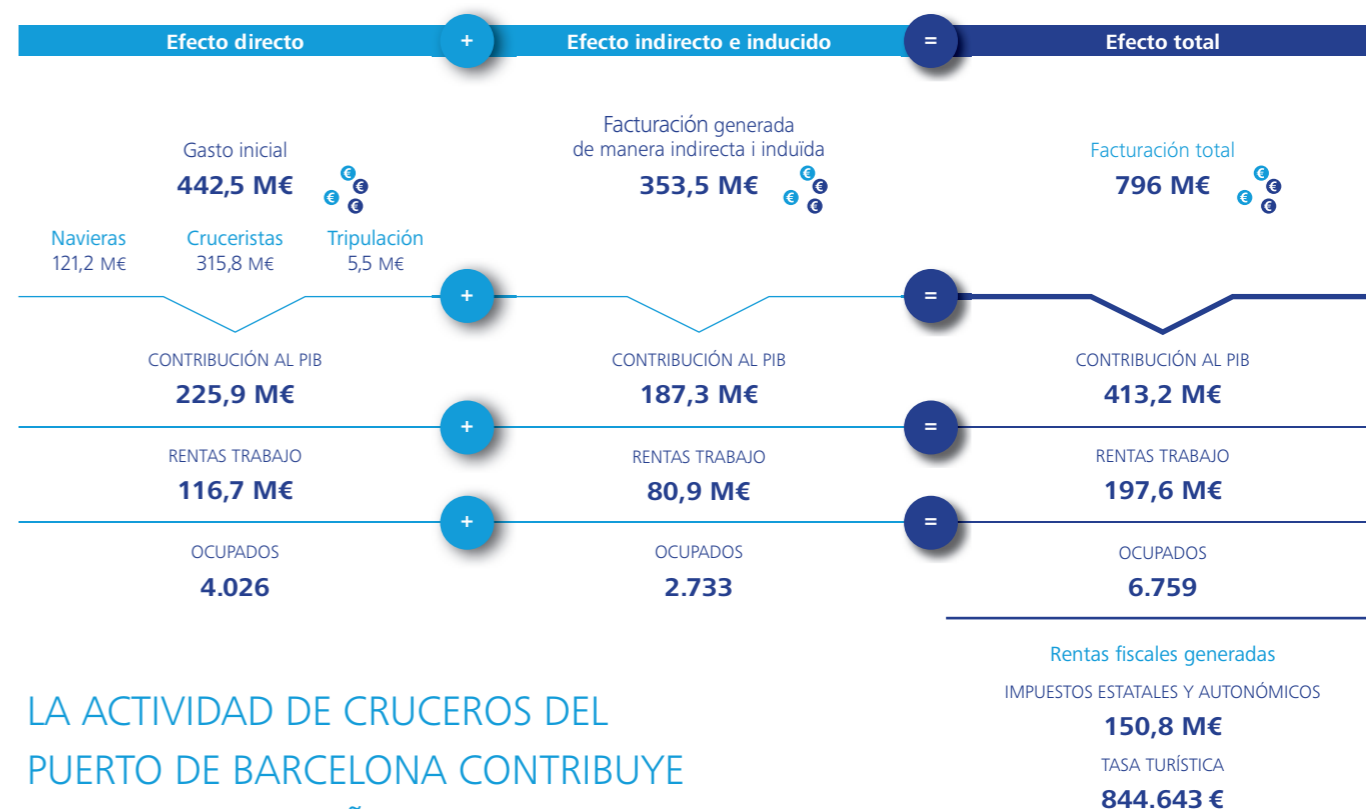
Efecto directo + Efecto indirecto e inducido = Efecto total

Gasto inicial
442,5 M€

Navieras
121,2 M€

Cruceristas
315,8 M€

Tripulación
5,5 M€

Facturación generada de manera indirecta i induïda
353,5 M€

Facturación total
796 M€

+ =

CONTRIBUCIÓN AL PIB
225,9 M€

CONTRIBUCIÓN AL PIB
187,3 M€

CONTRIBUCIÓN AL PIB
413,2 M€

+ =

RENTAS TRABAJO
116,7 M€

RENTAS TRABAJO
80,9 M€

RENTAS TRABAJO
197,6 M€

+ =

OCUPADOS
4.026

OCUPADOS
2.733

OCUPADOS
6.759

Rentas fiscales generadas
IMPUESTOS ESTATALES Y AUTONÓMICOS
150,8 M€
TASA TURÍSTICA
844.643 €

LA ACTIVIDAD DE CRUCEROS DEL PUERTO DE BARCELONA CONTRIBUYE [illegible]